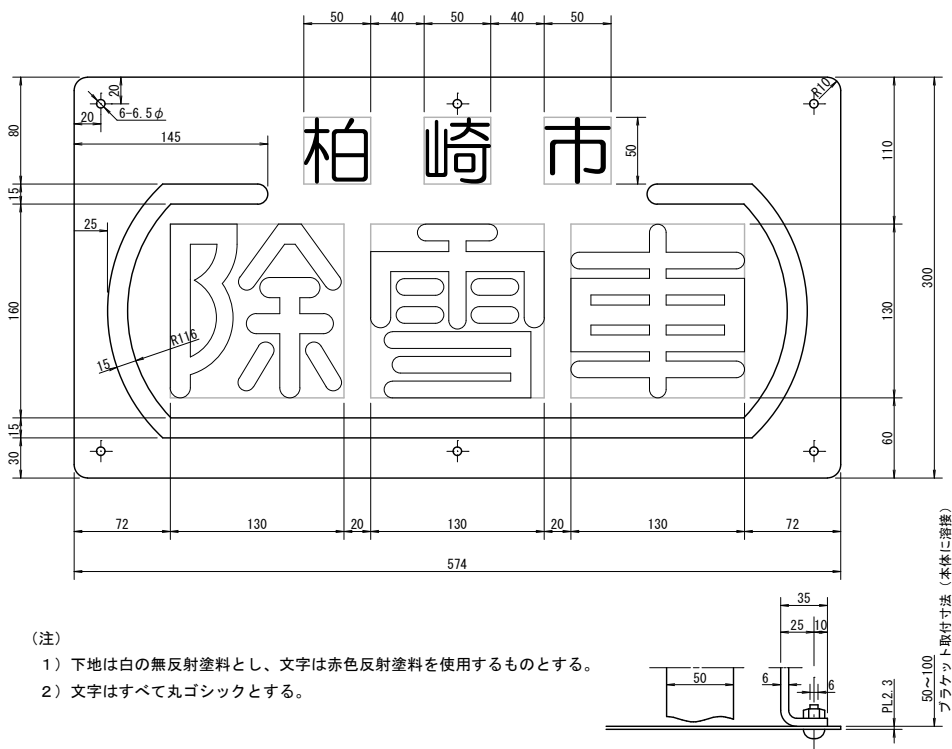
50 40 50 40 50

20
20
6-6.5φ
R10
80
145
柏 崎 市
50
110
15
25
除 雪 車
160
R116
15
130
300
15
60
30
72 130 20 130 20 130 72
574

（注）
1）下地は白の無反射塗料とし、文字は赤色反射塗料を使用するものとする。
2）文字はすべて丸ゴシックとする。

35
25 10
50
6
6
PL2.3
50~100
ブラケット取付寸法（本体に溶接）